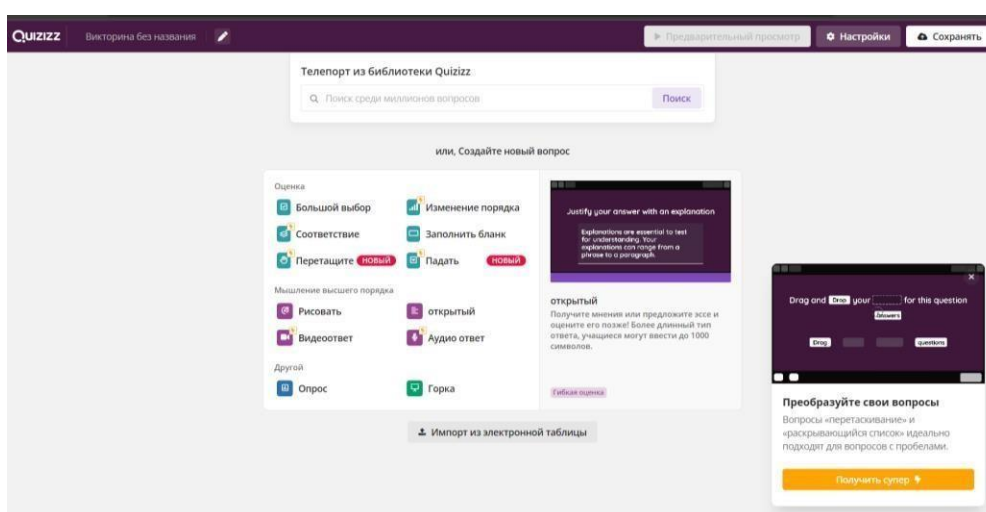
QUIZIZZ Викторина без названия

Предварительный просмотр Настройки Сохранять

Телепорт из библиотеки Quizizz

Поиск среди миллионов вопросов Поиск

или, Создайте новый вопрос

Оценка

Большой выбор
Изменение порядка
Соответствие
Заполнить бланк
Перетащите НОВЫЙ
Падать НОВЫЙ

Мышление высшего порядка

Рисовать
открытый
Видеоответ
Аудио ответ

Другой

Опрос
Горка

Justify your answer with an explanation

Explanations are essential to test for understanding. Your explanations can range from a phrase to a paragraph.

открытый

Получите мнения или предложите эссе и оцените его позже! Более длинный тип ответа, учащиеся могут ввести до 1000 символов.

Гибкая оценка

Импорт из электронной таблицы

Drag and Drop your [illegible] for this question

Answers

Drag questions

Преобразуйте свои вопросы

Вопросы «перетаскивание» и «раскрывающийся список» идеально подходят для вопросов с пробелами.

Получить супер